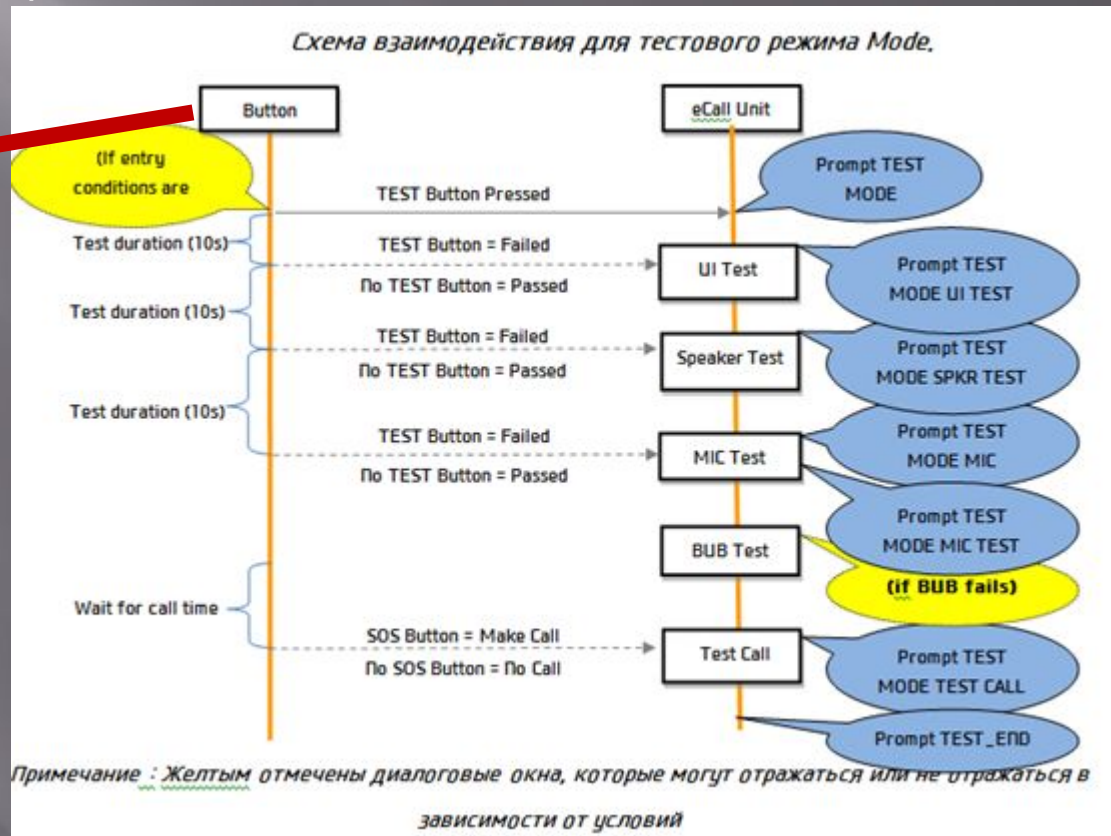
Схема взаимодействия для тестового режима Mode.

Button

eCall Unit

(If entry conditions are

Prompt TEST MODE

TEST Button Pressed

Test duration (10s)

TEST Button = Failed

UI Test

Prompt TEST MODE UI TEST

No TEST Button = Passed

Test duration (10s)

TEST Button = Failed

Speaker Test

Prompt TEST MODE SPKR TEST

No TEST Button = Passed

Test duration (10s)

TEST Button = Failed

MIC Test

Prompt TEST MODE MIC

No TEST Button = Passed

Prompt TEST MODE MIC TEST

BUB Test

(if BUB fails)

Wait for call time

SOS Button = Make Call

Test Call

Prompt TEST MODE TEST CALL

No SOS Button = No Call

Prompt TEST_END

Примечание : Желтым отмечены диалоговые окна, которые могут отражаться или не отражаться в зависимости от условий